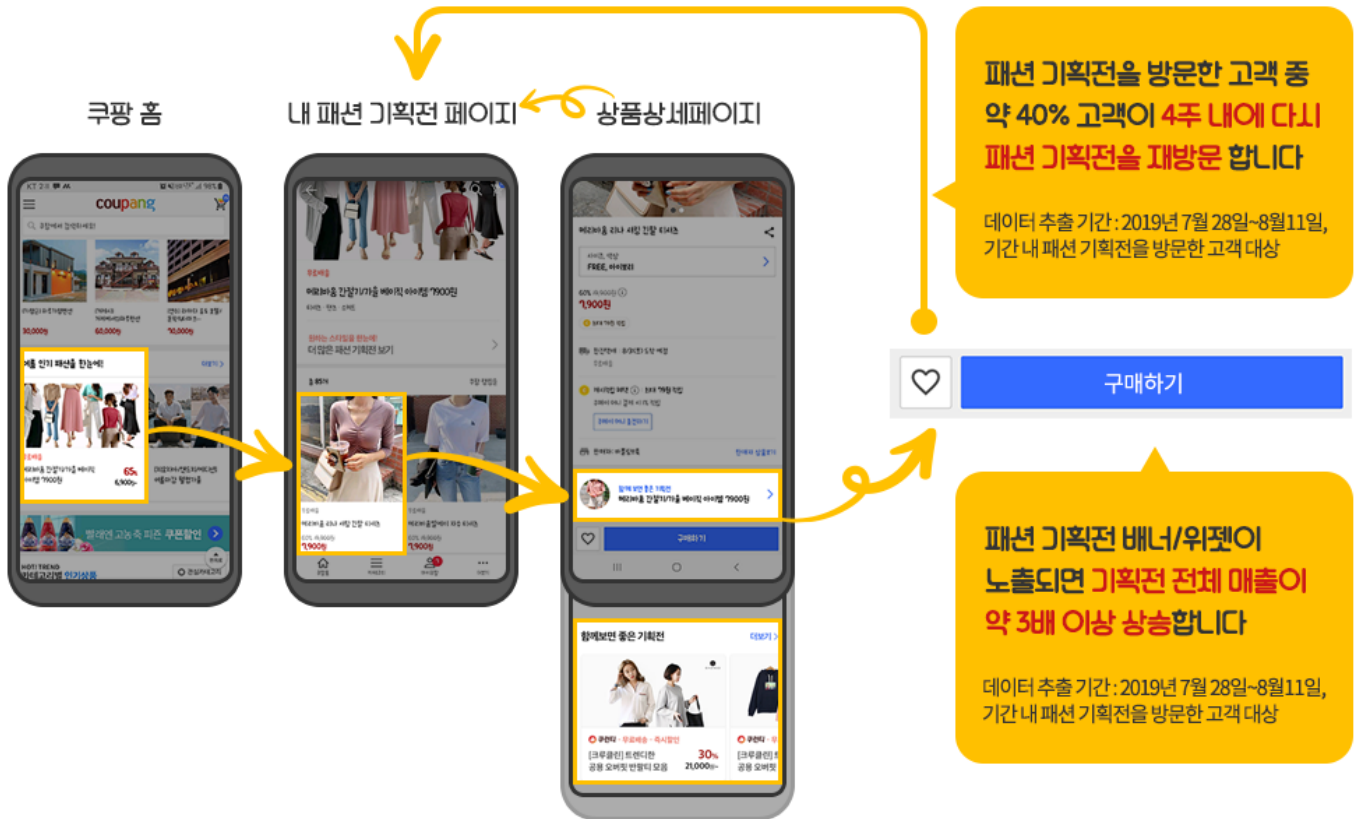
쿠팡 홈

내 패션 기획전 페이지

상품상세페이지

coupang

여름 인기 패션을 한눈에!

65%

6,900원

더보기 >

쿠폰할인

HOT TREND

인기상품

더 많은 패션 기획전 보기

7,900원

7,900원

구매하기

함께보면 좋은 기획전

더보기 >

[크루클린] 트렌디한 공용 오버핏 반팔티 모음

30%

21,000원~

패션 기획전을 방문한 고객 중 약 40% 고객이 4주 내에 다시 패션 기획전을 재방문 합니다

데이터 추출 기간 : 2019년 7월 28일~8월11일, 기간 내 패션 기획전을 방문한 고객 대상

구매하기

패션 기획전 배너/위젯이 노출되면 기획전 전체 매출이 약 3배 이상 상승합니다

데이터 추출 기간 : 2019년 7월 28일~8월11일, 기간 내 패션 기획전을 방문한 고객 대상